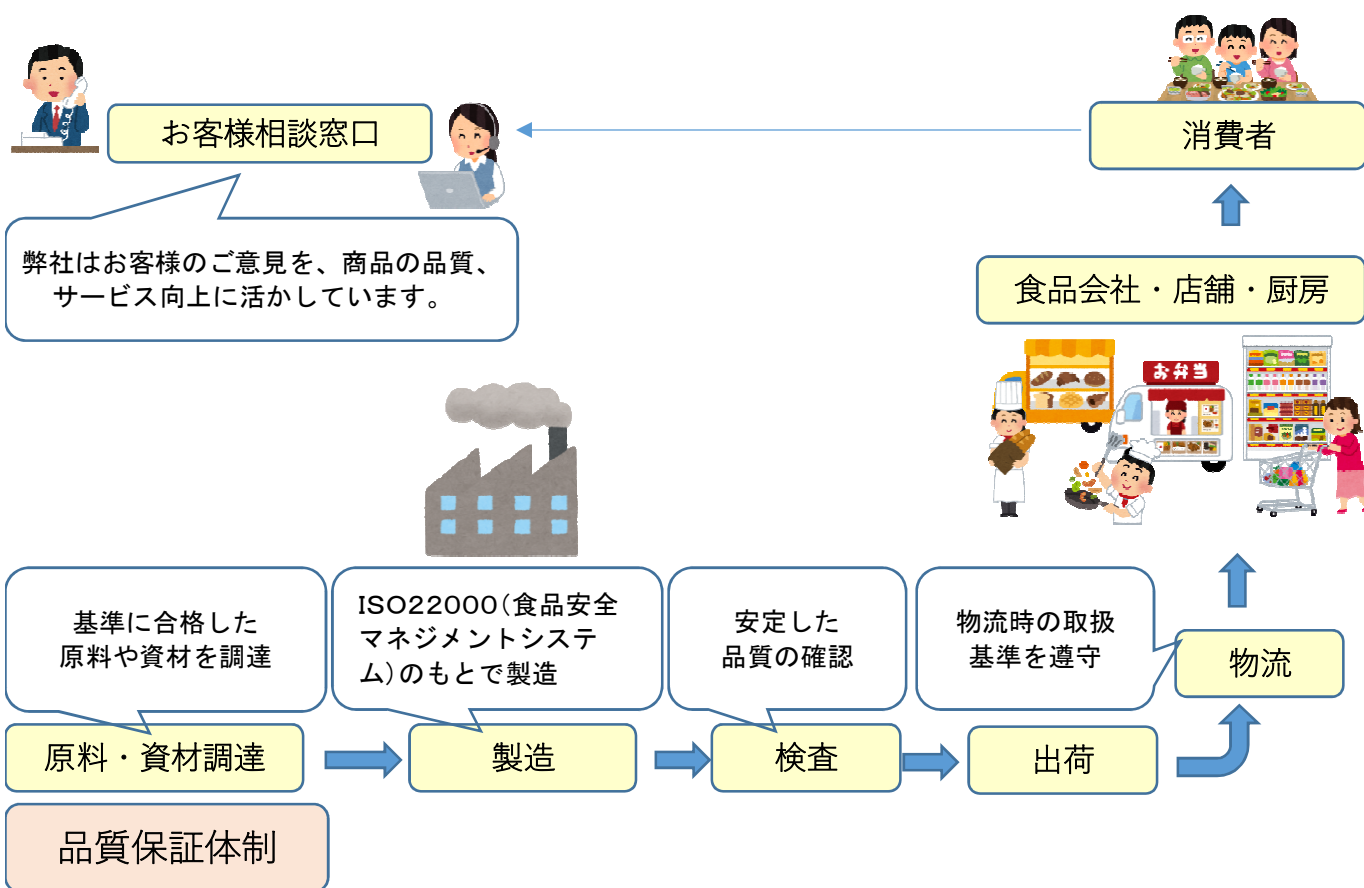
お客様相談窓口

消費者

弊社はお客様のご意見を、商品の品質、サービス向上に活かしています。

食品会社・店舗・厨房

お弁当

基準に合格した原料や資材を調達

ISO22000(食品安全マネジメントシステム)のもとで製造

安定した品質の確認

物流時の取扱基準を遵守

物流

原料・資材調達

製造

検査

出荷

品質保証体制